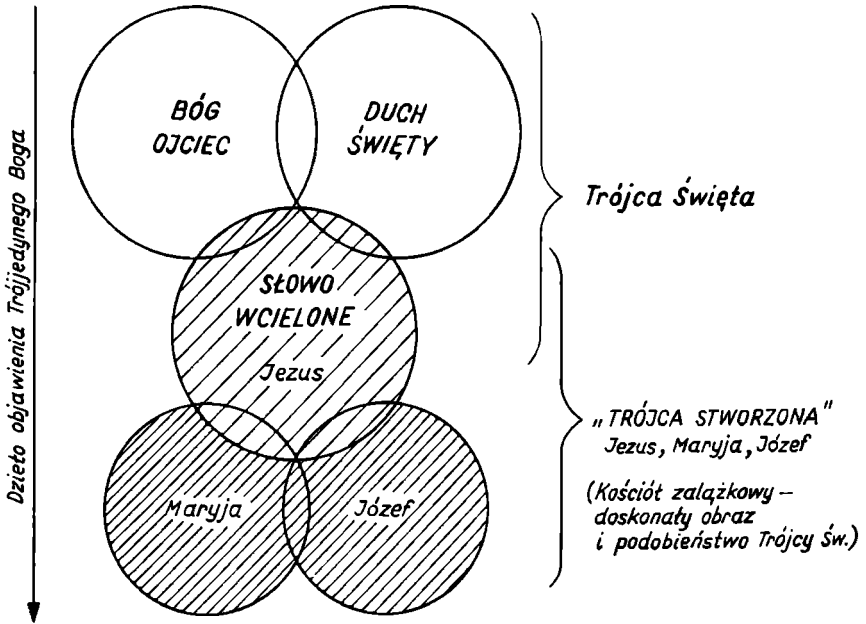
Dzieło objawienia Trójjedynego Boga

BÓG OJCIEC

DUCH ŚWIĘTY

Trójca Święta

SŁOWO WCIELONE

Jezus

„TRÓJCA STWORZONA"
Jezus, Maryja, Józef

(Kościół zalążkowy – doskonały obraz i podobieństwo Trójcy Św.)

Maryja

Józef